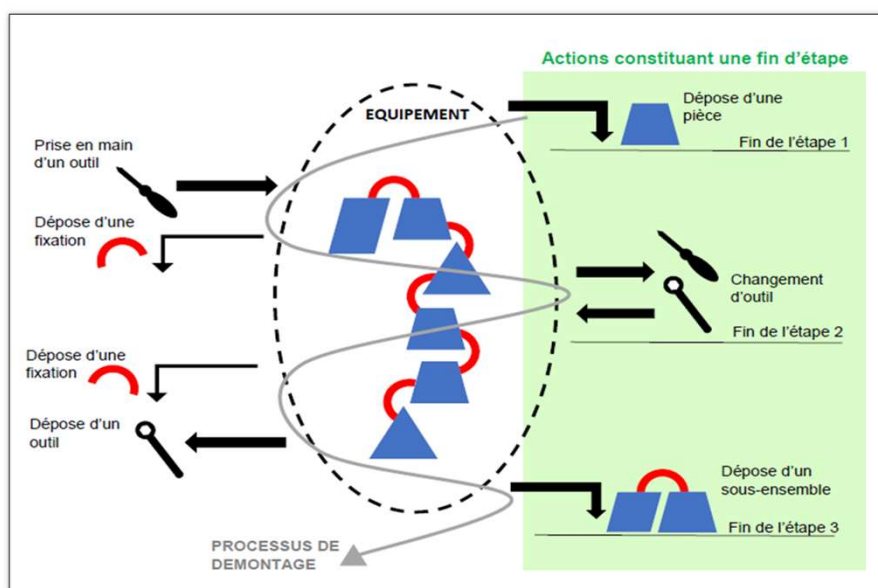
Actions constituant une fin d'étape

EQUIPEMENT

Prise en main d'un outil

Dépose d'une fixation

Dépose d'une fixation

Dépose d'un outil

Dépose d'une pièce

Fin de l'étape 1

Changement d'outil

Fin de l'étape 2

Dépose d'un sous-ensemble

Fin de l'étape 3

PROCESSUS DE DEMONTAGE